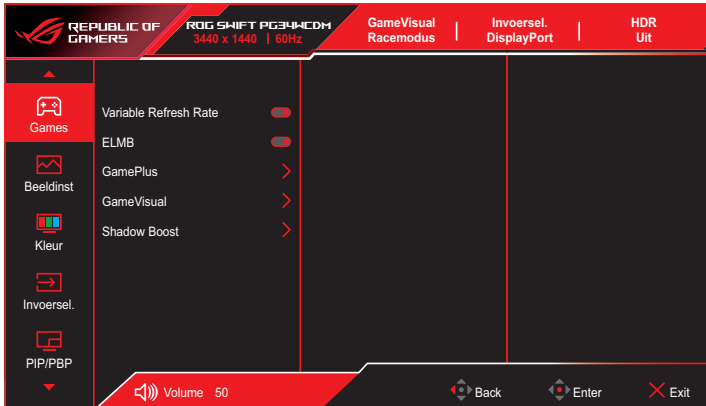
REPUBLIC OF GAMERS

ROG SWIFT PG34WCDM
3440 x 1440 | 60Hz

GameVisual
Racemodus

Invoersel.
DisplayPort

HDR
Uit

Games

Beeldinst

Kleur

Invoersel.

PIP/PBP

Variable Refresh Rate

ELMB

GamePlus

GameVisual

Shadow Boost

Volume 50

Back

Enter

Exit